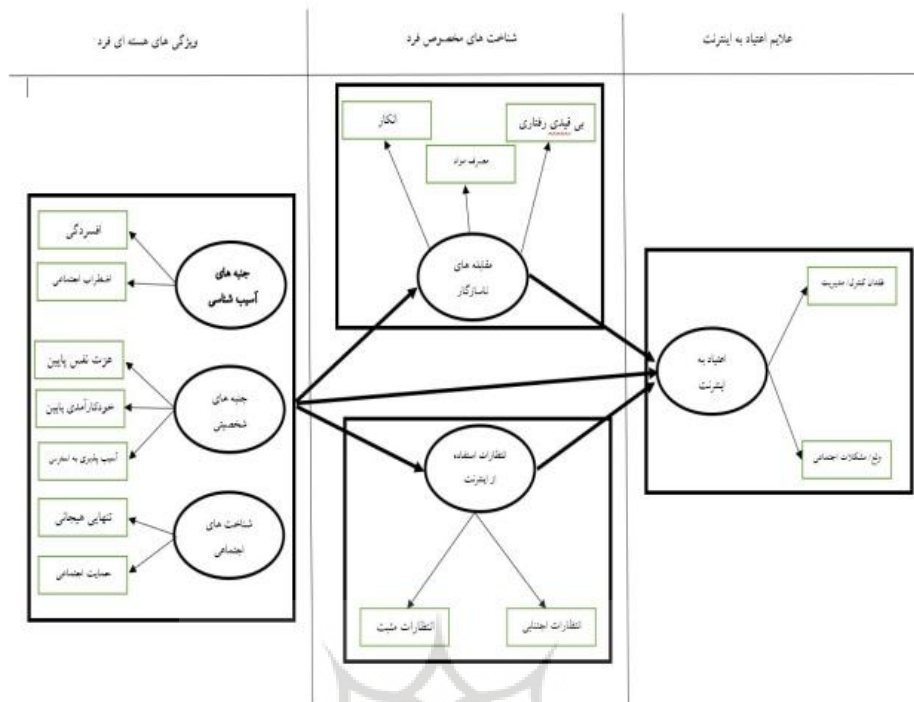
ویژگی های هسته ای فرد

شناخت های مخصوص فرد

علایم اعتیاد به اینترنت

انکار

بی قیدی رفتاری

مصرف مواد

مقابله های ناسازگار

افسردگی

اضطراب اجتماعی

جنبه های آسیب شناسی

عزت نفس پایین

خودکارآمدی پایین

آسیب پذیری به استرس

جنبه های شخصیتی

تنهایی هیجانی

حمایت اجتماعی

شناخت های اجتماعی

انتظارات استفاده از اینترنت

انتظارات مثبت

انتظارات اجتنابی

فقدان کنترل/ مدیریت

اعتیاد به اینترنت

رنج/ مشکلات اجتماعی